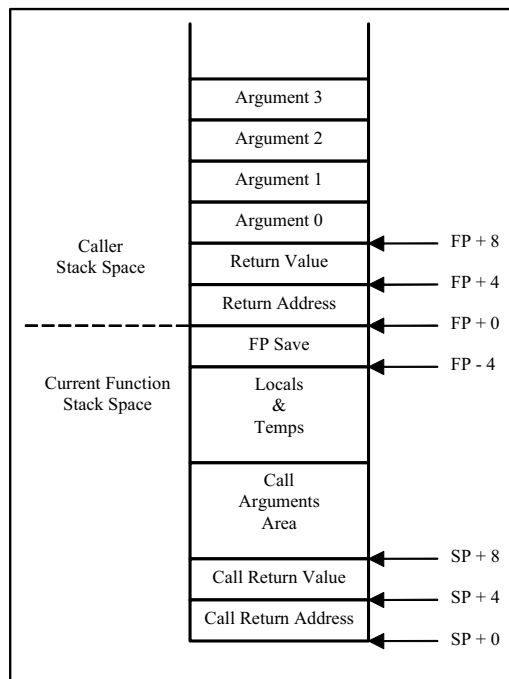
Argument 3

Argument 2

Argument 1

Argument 0

Caller Stack Space

Return Value

Return Address

FP + 8

FP + 4

FP + 0

FP Save

FP - 4

Current Function Stack Space

Locals & Temps

Call Arguments Area

SP + 8

Call Return Value

SP + 4

Call Return Address

SP + 0